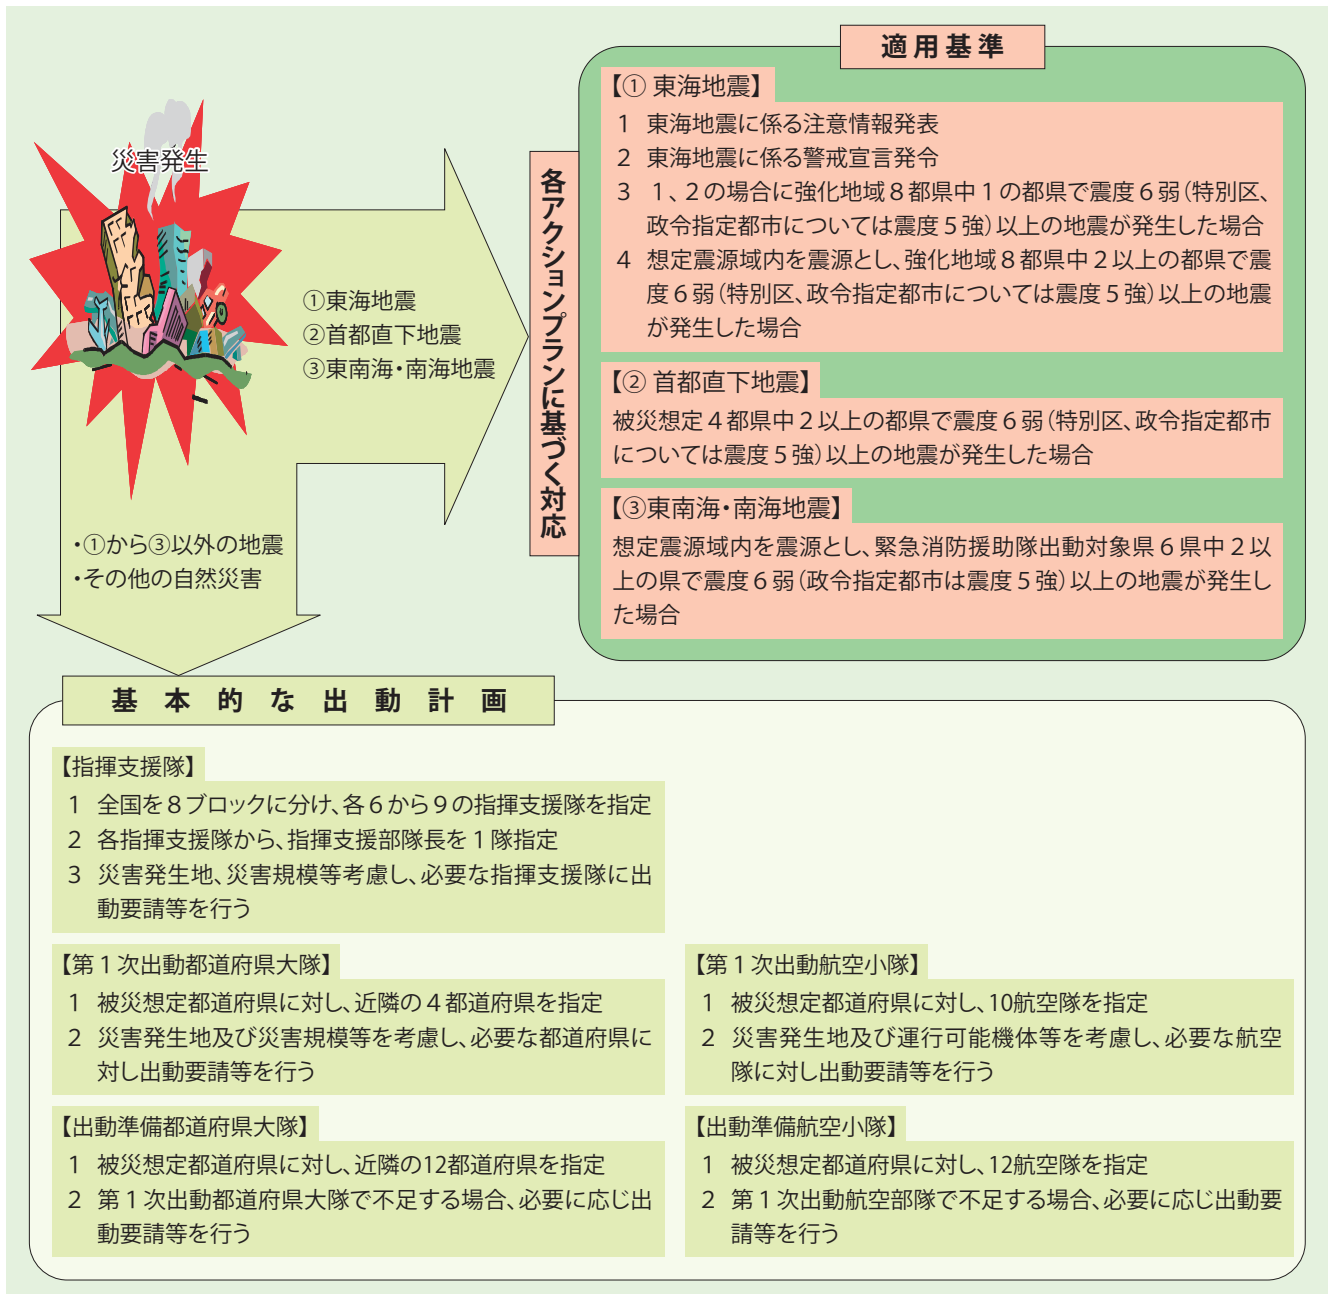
災害発生

①東海地震
②首都直下地震
③東南海・南海地震

各アクションプランに基づく対応

適用基準

【① 東海地震】
1 東海地震に係る注意情報発表
2 東海地震に係る警戒宣言発令
3 1、2の場合に強化地域8都県中1の都県で震度6弱（特別区、政令指定都市については震度5強）以上の地震が発生した場合
4 想定震源域内を震源とし、強化地域8都県中2以上の都県で震度6弱（特別区、政令指定都市については震度5強）以上の地震が発生した場合

【② 首都直下地震】
被災想定4都県中2以上の都県で震度6弱（特別区、政令指定都市については震度5強）以上の地震が発生した場合

【③東南海・南海地震】
想定震源域内を震源とし、緊急消防援助隊出動対象県6県中2以上の県で震度6弱（政令指定都市は震度5強）以上の地震が発生した場合

・①から③以外の地震
・その他の自然災害

基本的な出動計画

【指揮支援隊】
1 全国を8ブロックに分け、各6から9の指揮支援隊を指定
2 各指揮支援隊から、指揮支援部隊長を1隊指定
3 災害発生地、災害規模等考慮し、必要な指揮支援隊に出動要請等を行う

【第1次出動都道府県大隊】
1 被災想定都道府県に対し、近隣の4都道府県を指定
2 災害発生地及び災害規模等を考慮し、必要な都道府県に対し出動要請等を行う

【第1次出動航空小隊】
1 被災想定都道府県に対し、10航空隊を指定
2 災害発生地及び運行可能機体等を考慮し、必要な航空隊に対し出動要請等を行う

【出動準備都道府県大隊】
1 被災想定都道府県に対し、近隣の12都道府県を指定
2 第1次出動都道府県大隊で不足する場合、必要に応じ出動要請等を行う

【出動準備航空小隊】
1 被災想定都道府県に対し、12航空隊を指定
2 第1次出動航空部隊で不足する場合、必要に応じ出動要請等を行う